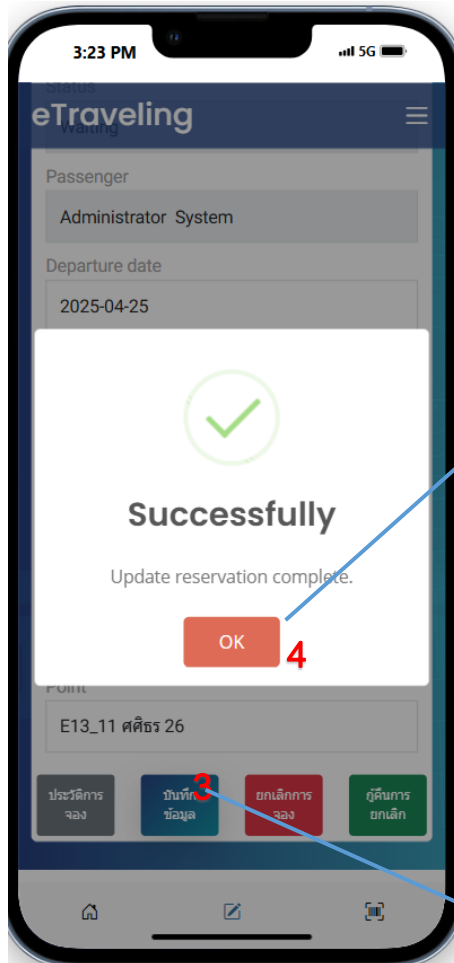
3:23 PM

5G

Status

eTraveling

Waiting

Passenger

Administrator System

Departure date

2025-04-25

Successfully

Update reservation complete.

OK

4

Point

E13_11 ศศิธร 26

ประวัติการจอง

บันทึก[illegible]ข้อมูล

3

ยกเลิกการจอง

กู้คืนการยกเลิก